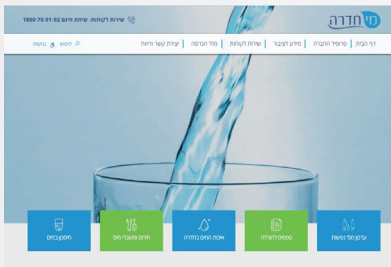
מי חדרה

שירות לקוחות - שירות חירום 1800-70-91-92

דף הבית | פרופיל החברה | מידע לציבור | שירות לקוחות | מחיר המים | יצירת קשר חיוות

חיפוש | נגישות

ערכון מד מים | סטטוס ליבוצה | איכות המים בחדרה | תעריף ומעברי מים | חיסכון במים